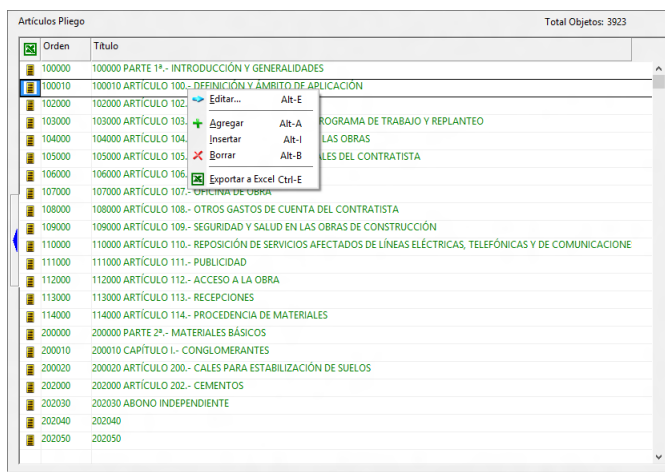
Artículos Pliego

Total Objetos: 3923

| | Orden | Título |
|---|---|---|
| | 100000 | 100000 PARTE 1ª.- INTRODUCCIÓN Y GENERALIDADES |
| | 100010 | 100010 ARTÍCULO 100.- DEFINICIÓN Y ÁMBITO DE APLICACIÓN |
| | 102000 | 102000 ARTÍCULO 102. |
| | 103000 | 103000 ARTÍCULO 103. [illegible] PROGRAMA DE TRABAJO Y REPLANTEO |
| | 104000 | 104000 ARTÍCULO 104. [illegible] LAS OBRAS |
| | 105000 | 105000 ARTÍCULO 105. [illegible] LES DEL CONTRATISTA |
| | 106000 | 106000 ARTÍCULO 106. |
| | 107000 | 107000 ARTÍCULO 107.- OFICINA DE OBRA |
| | 108000 | 108000 ARTÍCULO 108.- OTROS GASTOS DE CUENTA DEL CONTRATISTA |
| | 109000 | 109000 ARTÍCULO 109.- SEGURIDAD Y SALUD EN LAS OBRAS DE CONSTRUCCIÓN |
| | 110000 | 110000 ARTÍCULO 110.- REPOSICIÓN DE SERVICIOS AFECTADOS DE LÍNEAS ELÉCTRICAS, TELEFÓNICAS Y DE COMUNICACIONE |
| | 111000 | 111000 ARTÍCULO 111.- PUBLICIDAD |
| | 112000 | 112000 ARTÍCULO 112.- ACCESO A LA OBRA |
| | 113000 | 113000 ARTÍCULO 113.- RECEPCIONES |
| | 114000 | 114000 ARTÍCULO 114.- PROCEDENCIA DE MATERIALES |
| | 200000 | 200000 PARTE 2ª.- MATERIALES BÁSICOS |
| | 200010 | 200010 CAPÍTULO I.- CONGLOMERANTES |
| | 200020 | 200020 ARTÍCULO 200.- CALES PARA ESTABILIZACIÓN DE SUELOS |
| | 202000 | 202000 ARTÍCULO 202.- CEMENTOS |
| | 202030 | 202030 ABONO INDEPENDIENTE |
| | 202040 | 202040 |
| | 202050 | 202050 |

Editar... Alt-E
Agregar Alt-A
Insertar Alt-I
Borrar Alt-B
Exportar a Excel Ctrl-E